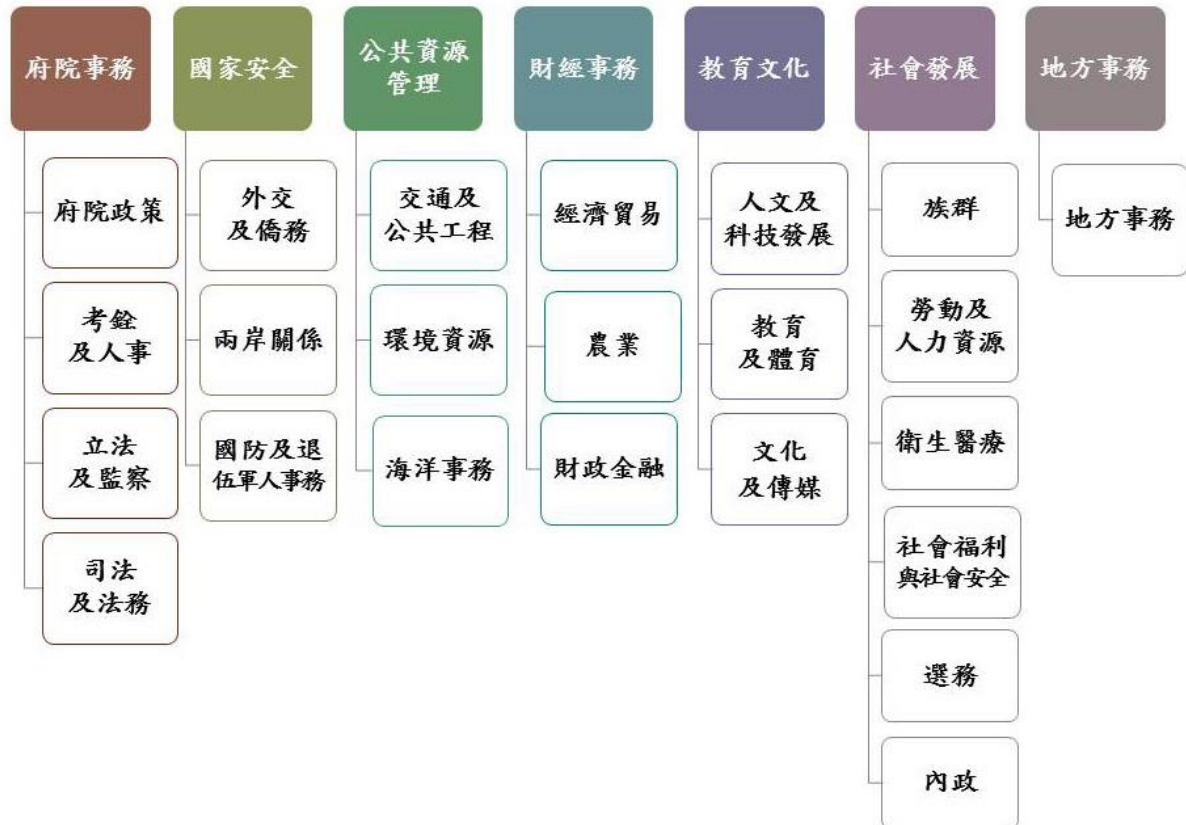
府院事務

府院政策

考銓及人事

立法及監察

司法及法務

國家安全

外交及僑務

兩岸關係

國防及退伍軍人事務

公共資源管理

交通及公共工程

環境資源

海洋事務

財經事務

經濟貿易

農業

財政金融

教育文化

人文及科技發展

教育及體育

文化及傳媒

社會發展

族群

勞動及人力資源

衛生醫療

社會福利與社會安全

選務

內政

地方事務

地方事務